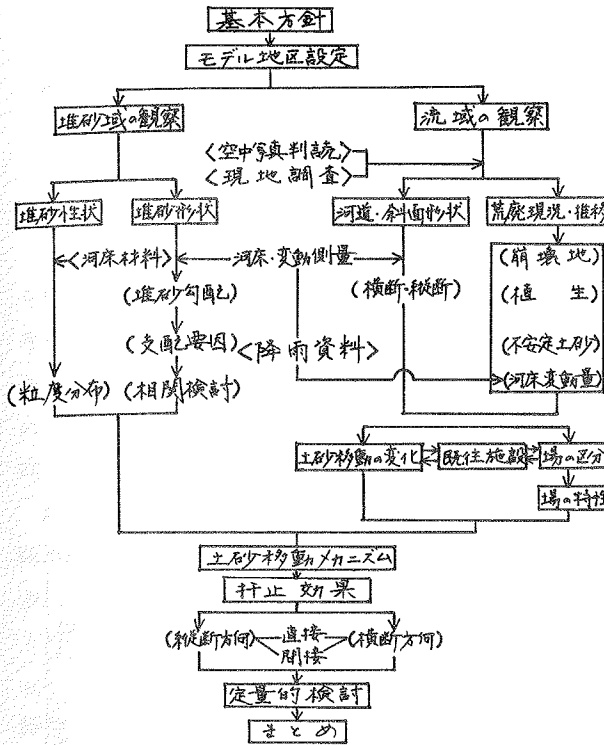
基本方針

モデル地区設定

堆砂区域の観察

流域の観察

〈空中写真判読〉

〈現地調査〉

堆砂性状

堆砂形状

河道・斜面形状

荒廃現況・推移

〈河床材料〉

河床変動測量

(崩壊地)

(植生)

(横断・縦断)

(堆砂勾配)

(支配要因)

〈降雨資料〉

(不安定土砂)

(粒度分布)

(相関検討)

(河床変動量)

土砂移動の変化

既往施設

場の区分

場の特性

土砂移動メカニズム

扞止効果

(縦断方向)

直接

間接

(横断方向)

定量的検討

まとめ